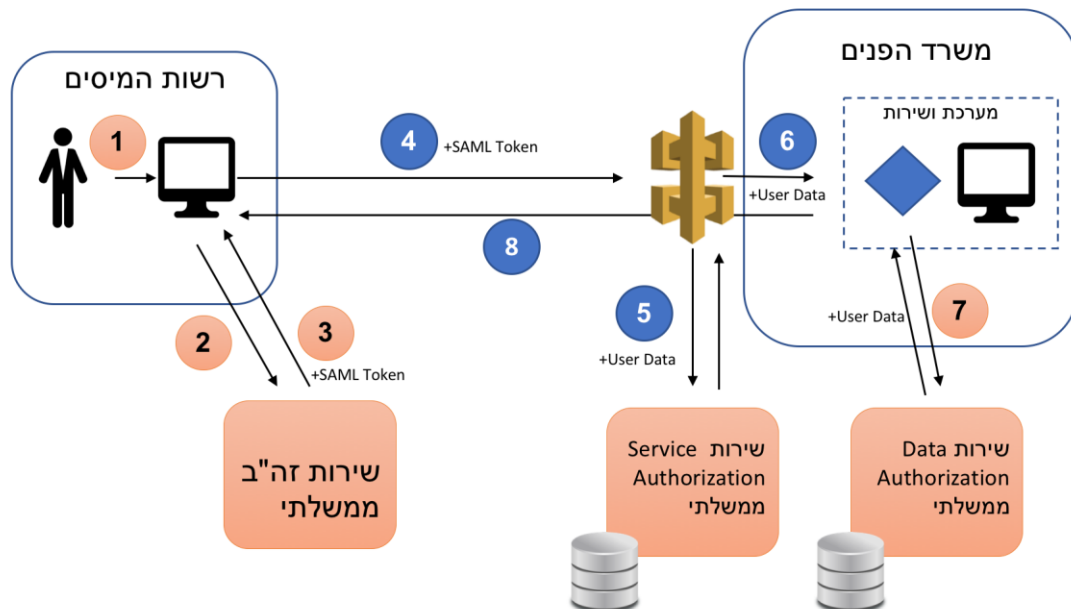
רשות המיסים

משרד הפנים

מערכת ושירות

1

4

+SAML Token

6

+User Data

8

2

3

+SAML Token

5

+User Data

+User Data

7

שירות זה"ב ממשלתי

שירות Service Authorization ממשלתי

שירות Data Authorization ממשלתי